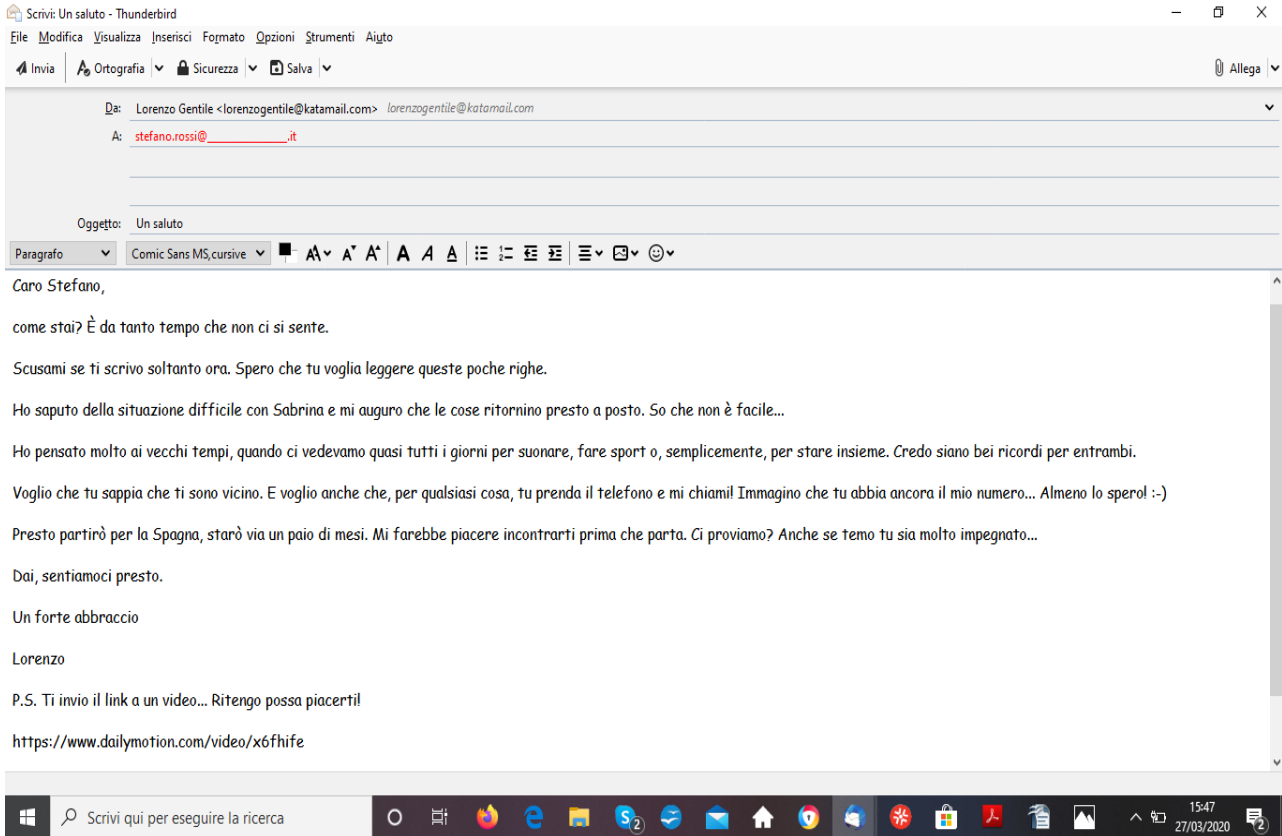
Scrivi: Un saluto - Thunderbird

File Modifica Visualizza Inserisci Formato Opzioni Strumenti Aiuto

Invia | Ortografia | Sicurezza | Salva | Allega

Da: Lorenzo Gentile <lorenzogentile@katamail.com> lorenzogentile@katamail.com

A: stefano.rossi@____________.it

Oggetto: Un saluto

Paragrafo | Comic Sans MS,cursive

Caro Stefano,

come stai? È da tanto tempo che non ci si sente.

Scusami se ti scrivo soltanto ora. Spero che tu voglia leggere queste poche righe.

Ho saputo della situazione difficile con Sabrina e mi auguro che le cose ritornino presto a posto. So che non è facile...

Ho pensato molto ai vecchi tempi, quando ci vedevamo quasi tutti i giorni per suonare, fare sport o, semplicemente, per stare insieme. Credo siano bei ricordi per entrambi.

Voglio che tu sappia che ti sono vicino. E voglio anche che, per qualsiasi cosa, tu prenda il telefono e mi chiami! Immagino che tu abbia ancora il mio numero... Almeno lo spero! :-)

Presto partirò per la Spagna, starò via un paio di mesi. Mi farebbe piacere incontrarti prima che parta. Ci proviamo? Anche se temo tu sia molto impegnato...

Dai, sentiamoci presto.

Un forte abbraccio

Lorenzo

P.S. Ti invio il link a un video... Ritengo possa piacerti!

https://www.dailymotion.com/video/x6fhife

Scrivi qui per eseguire la ricerca

15:47
27/03/2020